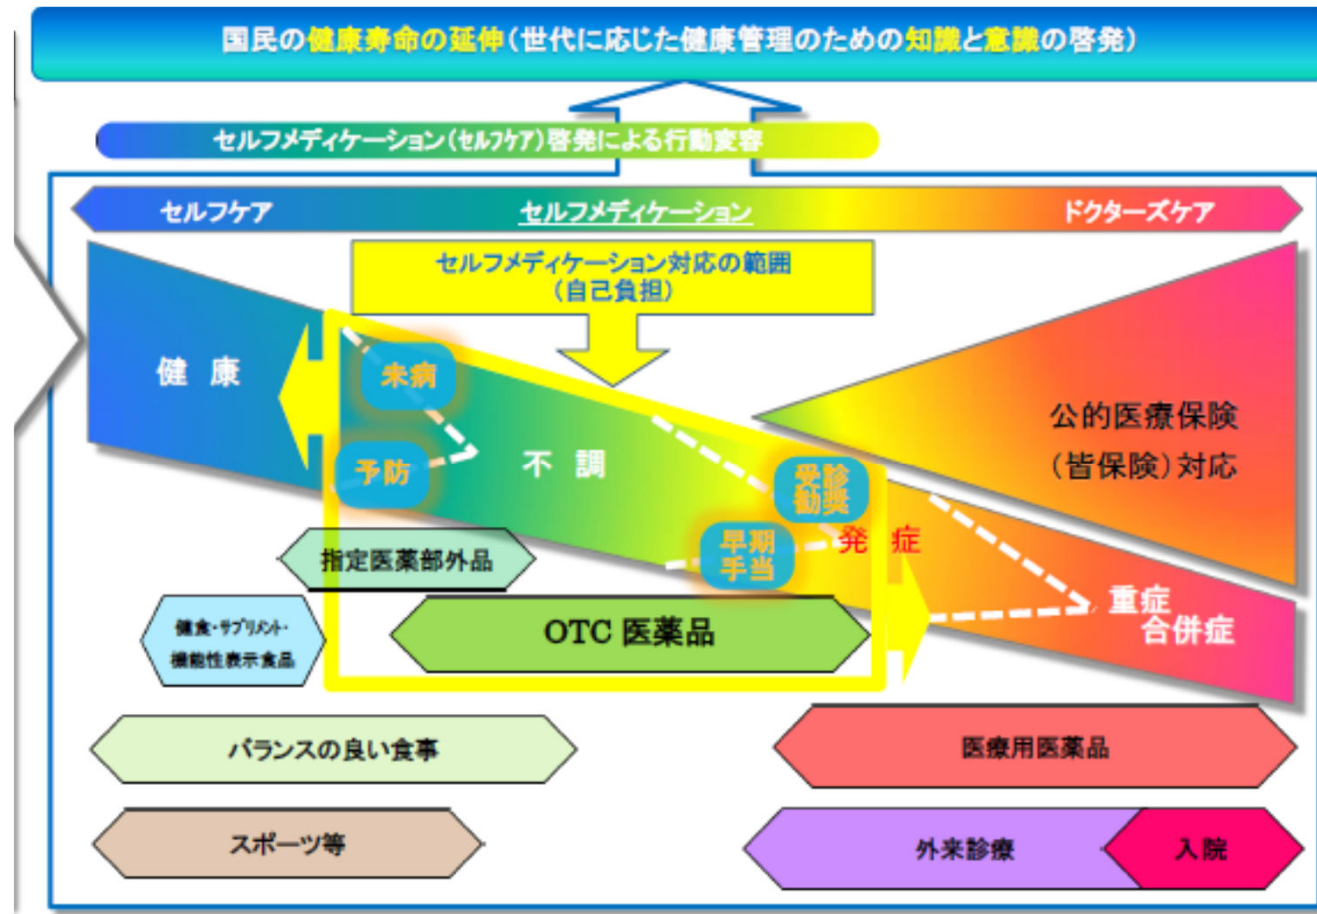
国民の健康寿命の延伸（世代に応じた健康管理のための知識と意識の啓発）

セルフメディケーション（セルフケア）啓発による行動変容

セルフケア

セルフメディケーション

ドクターズケア

セルフメディケーション対応の範囲
（自己負担）

健　康

未病

予防

不　調

受診勧奨

公的医療保険
（皆保険）対応

早期手当

発　症

重症
合併症

指定医薬部外品

健食・サプリメント・機能性表示食品

OTC 医薬品

バランスの良い食事

医療用医薬品

スポーツ等

外来診療

入院